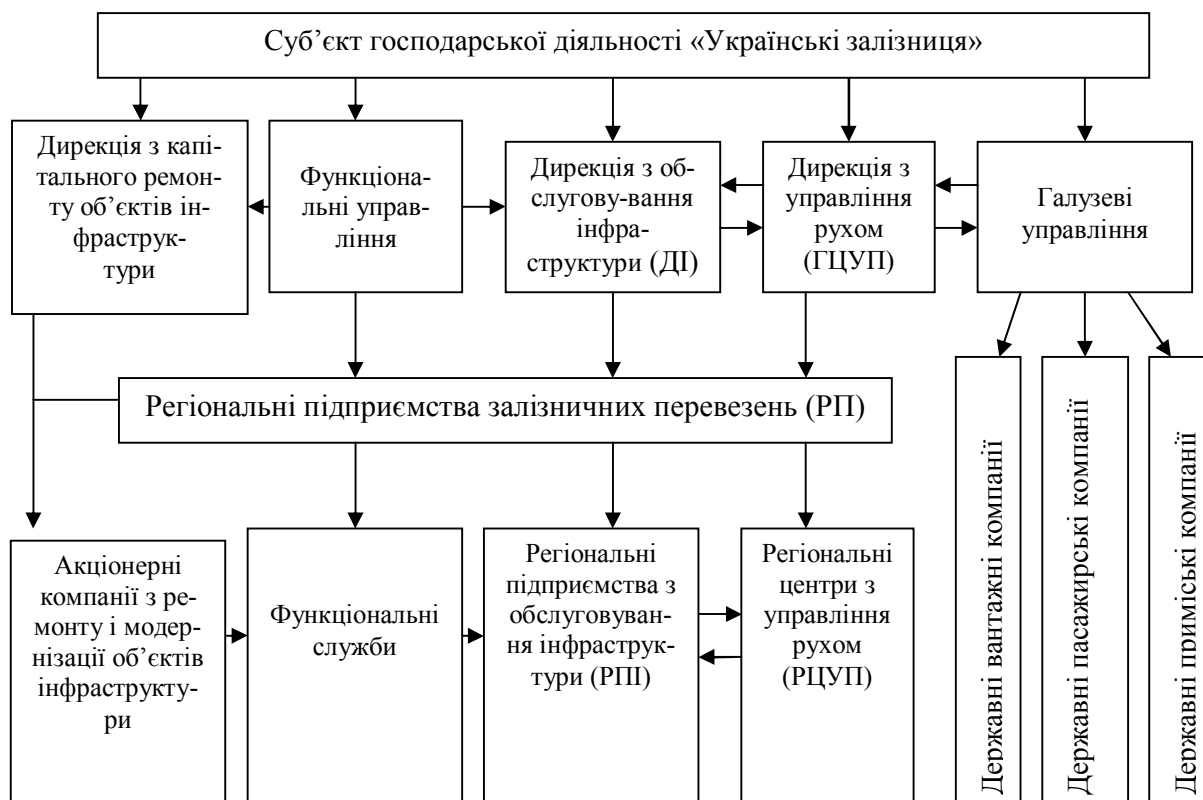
Суб'єкт господарської діяльності «Українські залізниця»

Дирекція з капітального ремонту об'єктів інфраструктури

Функціональні управління

Дирекція з обслугову-вання інфраструктури (ДІ)

Дирекція з управління рухом (ГЦУП)

Галузеві управління

Регіональні підприємства залізничних перевезень (РП)

Акціонерні компанії з ремонту і модернізації об'єктів інфраструктури

Функціональні служби

Регіональні підприємства з обслуговування інфраструктури (РПІ)

Регіональні центри з управління рухом (РЦУП)

Державні вантажні компанії

Державні пасажирські компанії

Державні приміські компанії